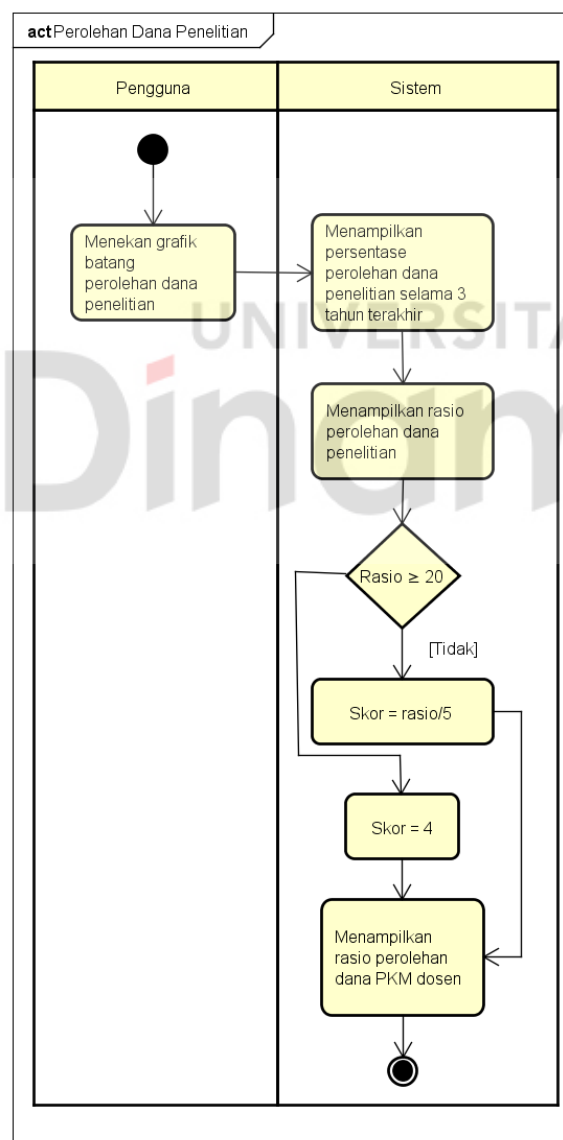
act Perolehan Dana Penelitian

Pengguna

Sistem

Menekan grafik batang perolehan dana penelitian

Menampilkan persentase perolehan dana penelitian selama 3 tahun terakhir

Menampilkan rasio perolehan dana penelitian

Rasio $\geq$ 20

[Tidak]

Skor = rasio/5

Skor = 4

Menampilkan rasio perolehan dana PKM dosen

UNIVERSITAS
Dinamika